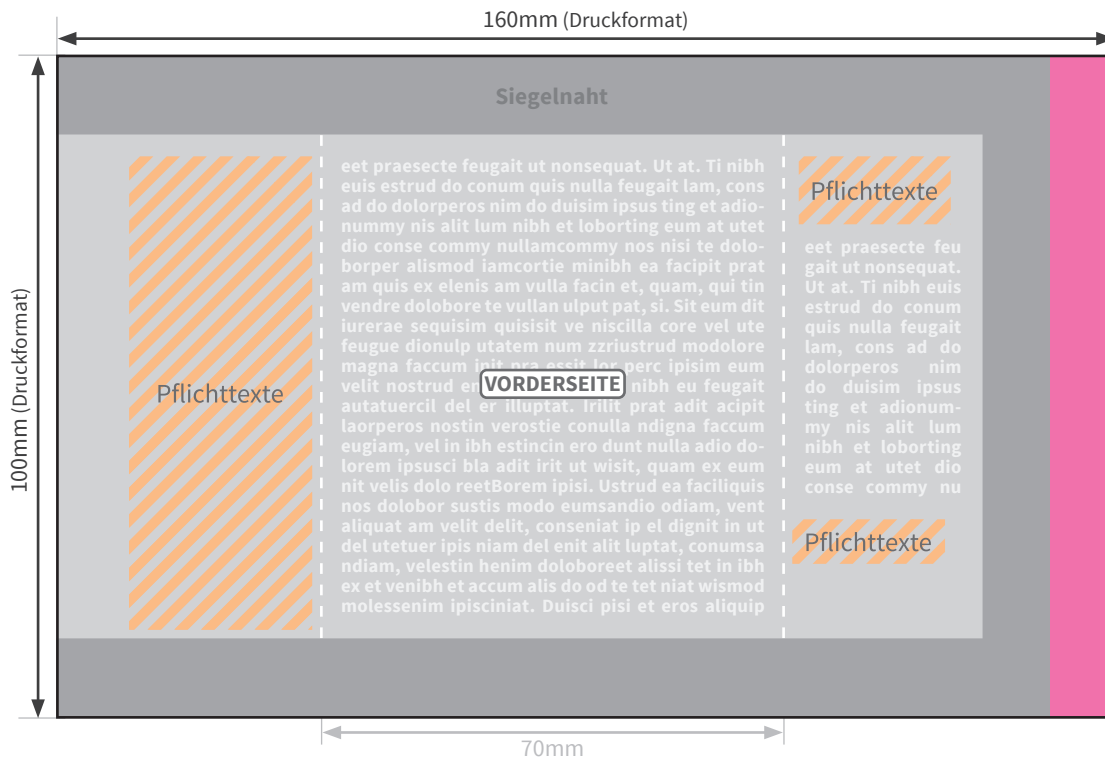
160mm (Druckformat)

100mm (Druckformat)

Siegelnaht

Pflichttexte

eet praesecte feugait ut nonsequat. Ut at. Ti nibh euis estrud do conum quis nulla feugait lam, cons ad do dolorperos nim do duisim ipsus ting et adionummy nis alit lum nibh et loborting eum at utet dio conse commy nullamcommy nos nisi te doloborper alismod iamcortie minibh ea facipit prat am quis ex elenis am vulla facin et, quam, qui tin vendre dolobore te vullan ulput pat, si. Sit eum dit iurerae sequisim quisisit ve niscilla core vel ute feugue dionulp utatem num zzriustrud modolore magna faccum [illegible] perc ipisim eum velit nostrud er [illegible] nibh eu feugait autatuercil del er illuptat. Irilit prat adit acipit laorperos nostin verostie conulla ndigna faccum eugiam, vel in ibh estincin ero dunt nulla adio dolorem ipsusci bla adit irit ut wisit, quam ex eum nit velis dolo reetBorem ipisi. Ustrud ea faciliquis nos dolobor sustis modo eumsandio odiam, vent aliquat am velit delit, conseniat ip el dignit in ut del utetuer ipis niam del enit alit luptat, conumsa ndiam, velestin henim doloboreet alissi tet in ibh ex et venibh et accum alis do od te tet niat wismod molessenim ipisciniat. Duisci pisi et eros aliquip

VORDERSEITE

Pflichttexte

eet praesecte feugait ut nonsequat. Ut at. Ti nibh euis estrud do conum quis nulla feugait lam, cons ad do dolorperos nim do duisim ipsus ting et adionummy nis alit lum nibh et loborting eum at utet dio conse commy nu

Pflichttexte

70mm